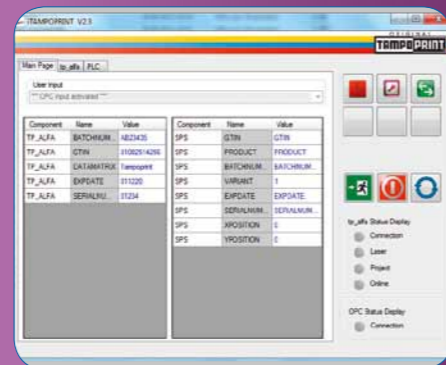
ITAMPOPRINT V2.3

ORIGINAL
TAMPOPRINT

Main Page | tp_alfa | PLC

User Input
** OPC Input activated **

| Component | Name | Value |
|---|---|---|
| TP_ALFA | BATCHNUM... | AB23435 |
| TP_ALFA | GTIN | 01082514266 |
| TP_ALFA | DATAMATRIX | Tampoprint |
| TP_ALFA | EXPDATE | 011220 |
| TP_ALFA | SERIALNU... | 01234 |

| Component | Name | Value |
|---|---|---|
| SPS | GTIN | GTIN |
| SPS | PRODUCT | PRODUCT |
| SPS | BATCHNUM... | BATCHNUM... |
| SPS | VARIANT | 1 |
| SPS | EXPDATE | EXPDATE |
| SPS | SERIALNUM... | SERIALNUM... |
| SPS | XPOSITION | 0 |
| SPS | YPOSITION | 0 |

tp_alfa Status Display
Connection
Laser
Project
Online

OPC Status Display
Connection